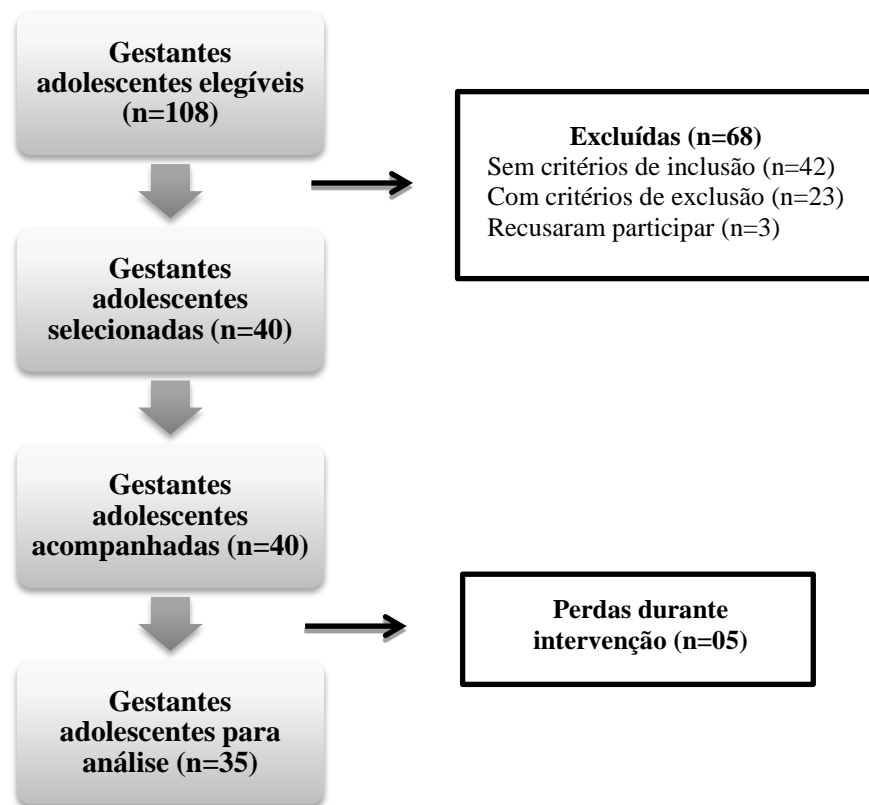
Gestantes adolescentes elegíveis (n=108)

Excluídas (n=68)
Sem critérios de inclusão (n=42)
Com critérios de exclusão (n=23)
Recusaram participar (n=3)

Gestantes adolescentes selecionadas (n=40)

Gestantes adolescentes acompanhadas (n=40)

Perdas durante intervenção (n=05)

Gestantes adolescentes para análise (n=35)